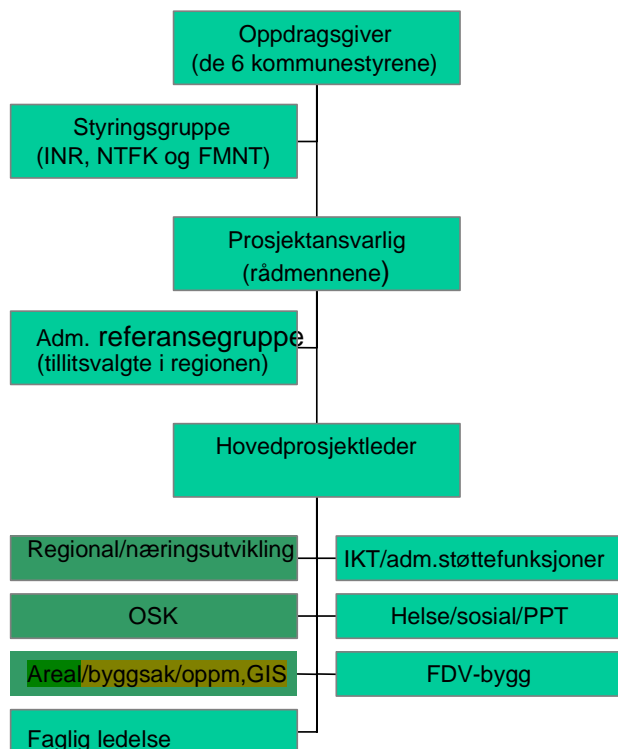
Oppdragsgiver
(de 6 kommunestyrene)

Styringsgruppe
(INR, NTFK og FMNT)

Prosjektansvarlig
(rådmennene)

Adm. referansegruppe
(tillitsvalgte i regionen)

Hovedprosjektleder

Regional/næringsutvikling

IKT/adm.støttefunksjoner

OSK

Helse/sosial/PPT

Areal/byggsak/oppm,GIS

FDV-bygg

Faglig ledelse